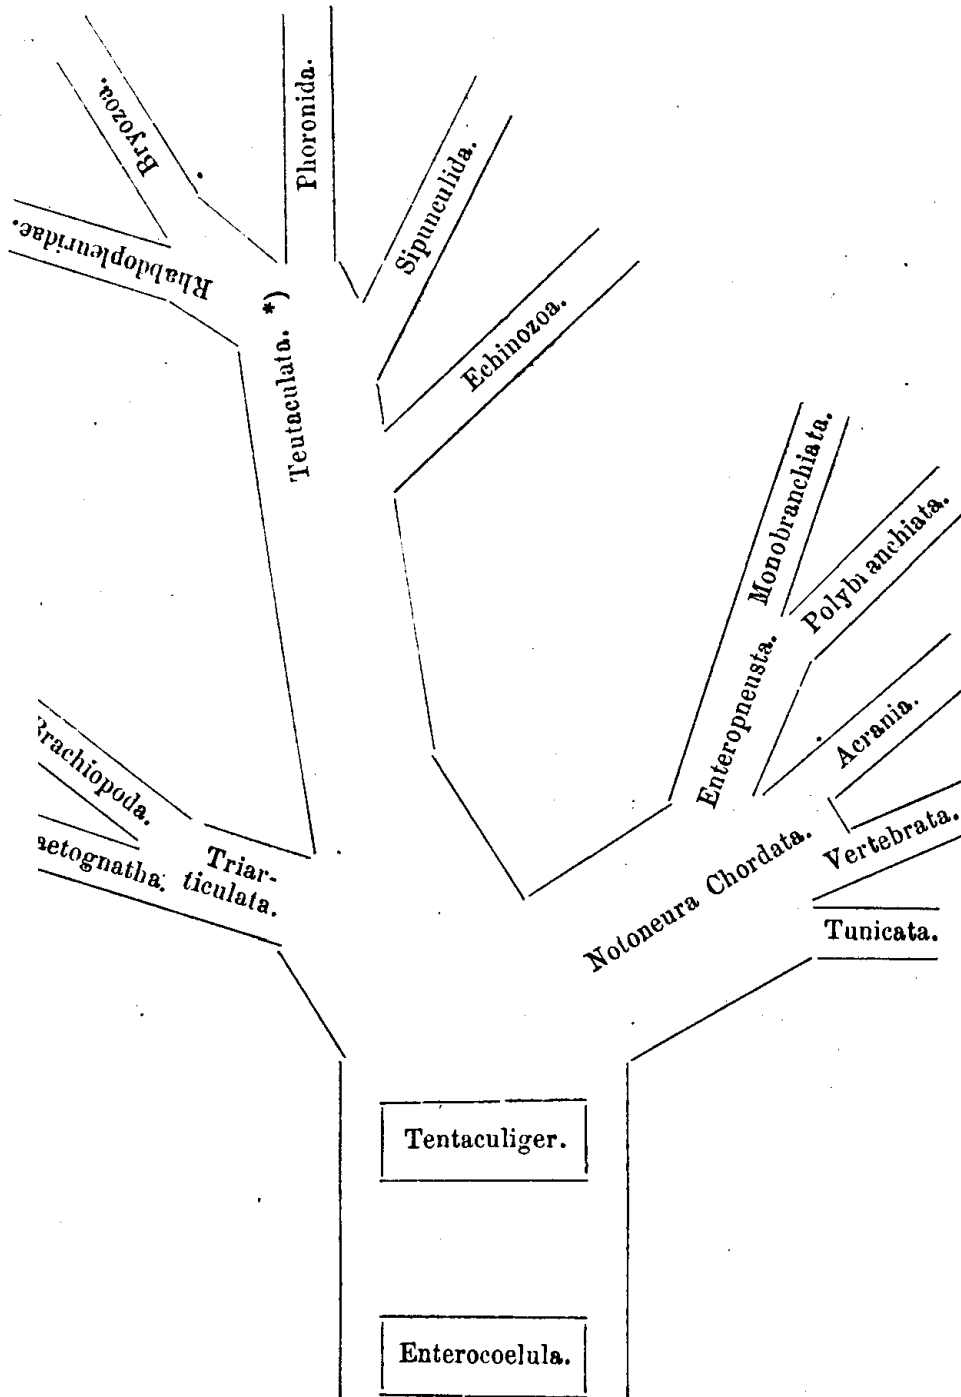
Bryozoa.

Phoronida.

Rhabdopleuridae.

Sipunculida.

Teutaculata. *)

Echinozoa.

Monobranchiata.

Polybranchiata.

Enteropneusta.

Acrania.

Brachiopoda.

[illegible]aetognatha.

Triarticulata.

Notoneura Chordata.

Vertebrata.

Tunicata.

Tentaculiger.

Enterocoelula.